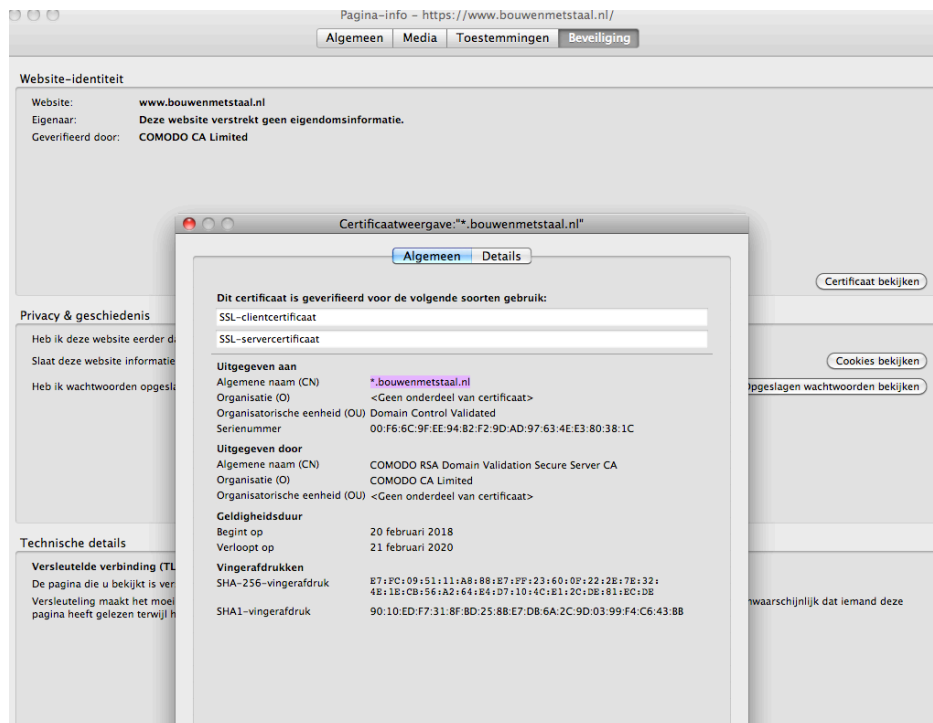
Pagina-info - https://www.bouwenmetstaal.nl/

Algemeen | Media | Toestemmingen | Beveiliging

Website-identiteit

Website: www.bouwenmetstaal.nl
Eigenaar: Deze website verstrekt geen eigendomsinformatie.
Geverifieerd door: COMODO CA Limited

Certificaat bekijken

Privacy & geschiedenis

Heb ik deze website eerder d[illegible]

Slaat deze website informatie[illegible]

Cookies bekijken

Heb ik wachtwoorden opgesla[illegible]

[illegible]pgeslagen wachtwoorden bekijken

Technische details

Versleutelde verbinding (TL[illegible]

De pagina die u bekijkt is ver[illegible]

Versleuteling maakt het moei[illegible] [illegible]nwaarschijnlijk dat iemand deze pagina heeft gelezen terwijl h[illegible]

Certificaatweergave:"*.bouwenmetstaal.nl"

Algemeen | Details

Dit certificaat is geverifieerd voor de volgende soorten gebruik:

SSL-clientcertificaat

SSL-servercertificaat

Uitgegeven aan

| | |
|---|---|
| Algemene naam (CN) | *.bouwenmetstaal.nl |
| Organisatie (O) | <Geen onderdeel van certificaat> |
| Organisatorische eenheid (OU) | Domain Control Validated |
| Serienummer | 00:F6:6C:9F:EE:94:B2:F2:9D:AD:97:63:4E:E3:80:38:1C |

Uitgegeven door

| | |
|---|---|
| Algemene naam (CN) | COMODO RSA Domain Validation Secure Server CA |
| Organisatie (O) | COMODO CA Limited |
| Organisatorische eenheid (OU) | <Geen onderdeel van certificaat> |

Geldigheidsduur

| | |
|---|---|
| Begint op | 20 februari 2018 |
| Verloopt op | 21 februari 2020 |

Vingerafdrukken

| | |
|---|---|
| SHA-256-vingerafdruk | E7:FC:09:51:11:A8:88:E7:FF:23:60:0F:22:2E:7E:32:4E:1E:CB:56:A2:64:E4:D7:10:4C:E1:2C:DE:81:EC:DE |
| SHA1-vingerafdruk | 90:10:ED:F7:31:8F:BD:25:8B:E7:DB:6A:2C:9D:03:99:F4:C6:43:BB |